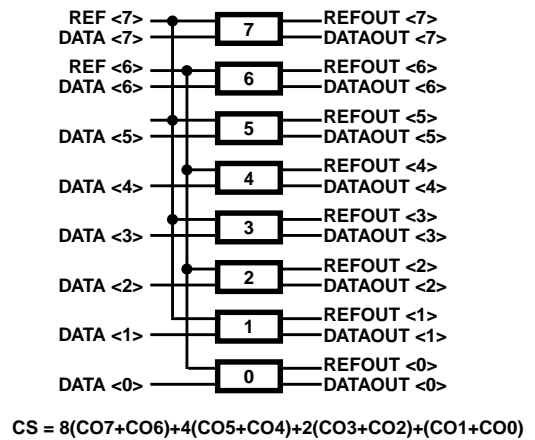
REF <7>
DATA <7>
7
REFOUT <7>
DATAOUT <7>

REF <6>
DATA <6>
6
REFOUT <6>
DATAOUT <6>

DATA <5>
5
REFOUT <5>
DATAOUT <5>

DATA <4>
4
REFOUT <4>
DATAOUT <4>

DATA <3>
3
REFOUT <3>
DATAOUT <3>

DATA <2>
2
REFOUT <2>
DATAOUT <2>

DATA <1>
1
REFOUT <1>
DATAOUT <1>

DATA <0>
0
REFOUT <0>
DATAOUT <0>

CS = 8(CO7+CO6)+4(CO5+CO4)+2(CO3+CO2)+(CO1+CO0)